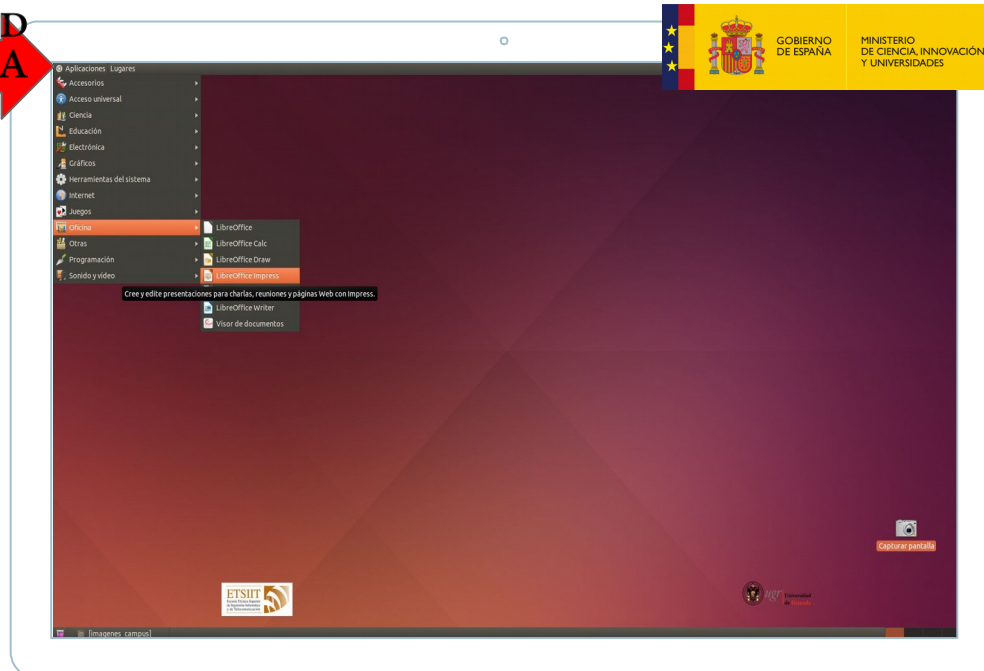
D
A

GOBIERNO DE ESPAÑA
MINISTERIO DE CIENCIA, INNOVACIÓN Y UNIVERSIDADES

Aplicaciones Lugares

Accesorios
Acceso universal
Ciencia
Educación
Electrónica
Gráficos
Herramientas del sistema
Internet
Juegos
Oficina
Otras
Programación
Sonido y vídeo

LibreOffice
LibreOffice Calc
LibreOffice Draw
LibreOffice Impress
LibreOffice Writer
Visor de documentos

Cree y edite presentaciones para charlas, reuniones y páginas Web con Impress.

Capturar pantalla

ETSIIT

ugr Universidad de Granada

[imagenes_campus]